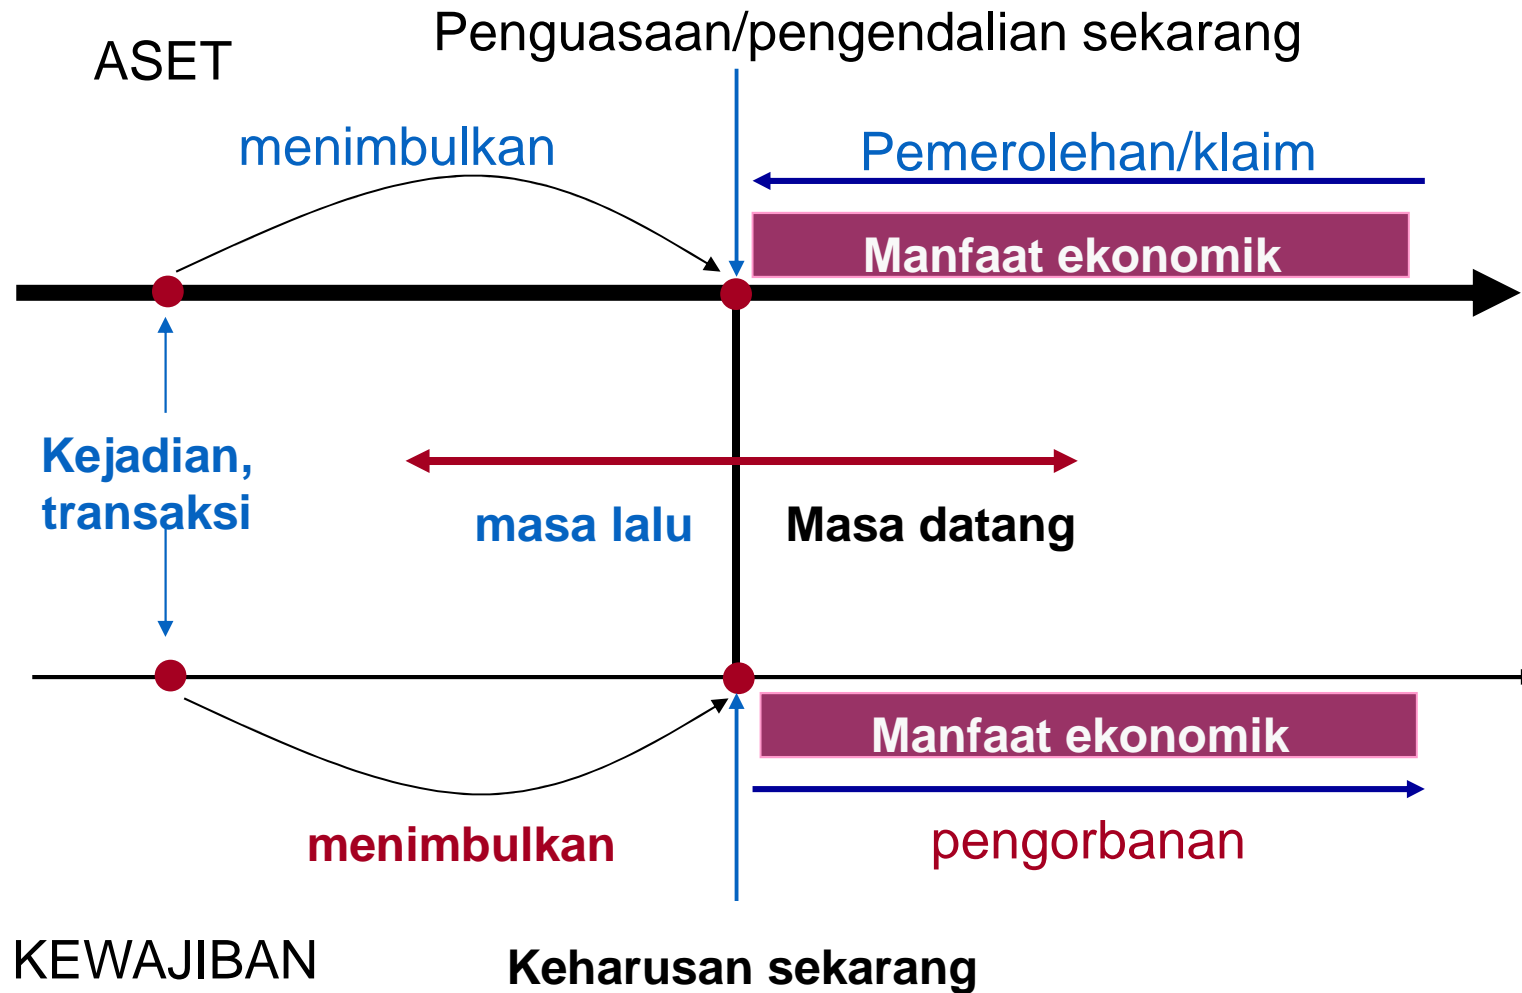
ASET

Penguasaan/pengendalian sekarang

menimbulkan

Pemerolehan/klaim

Manfaat ekonomik

Kejadian, transaksi

masa lalu

Masa datang

Manfaat ekonomik

menimbulkan

pengorbanan

KEWAJIBAN

Keharusan sekarang